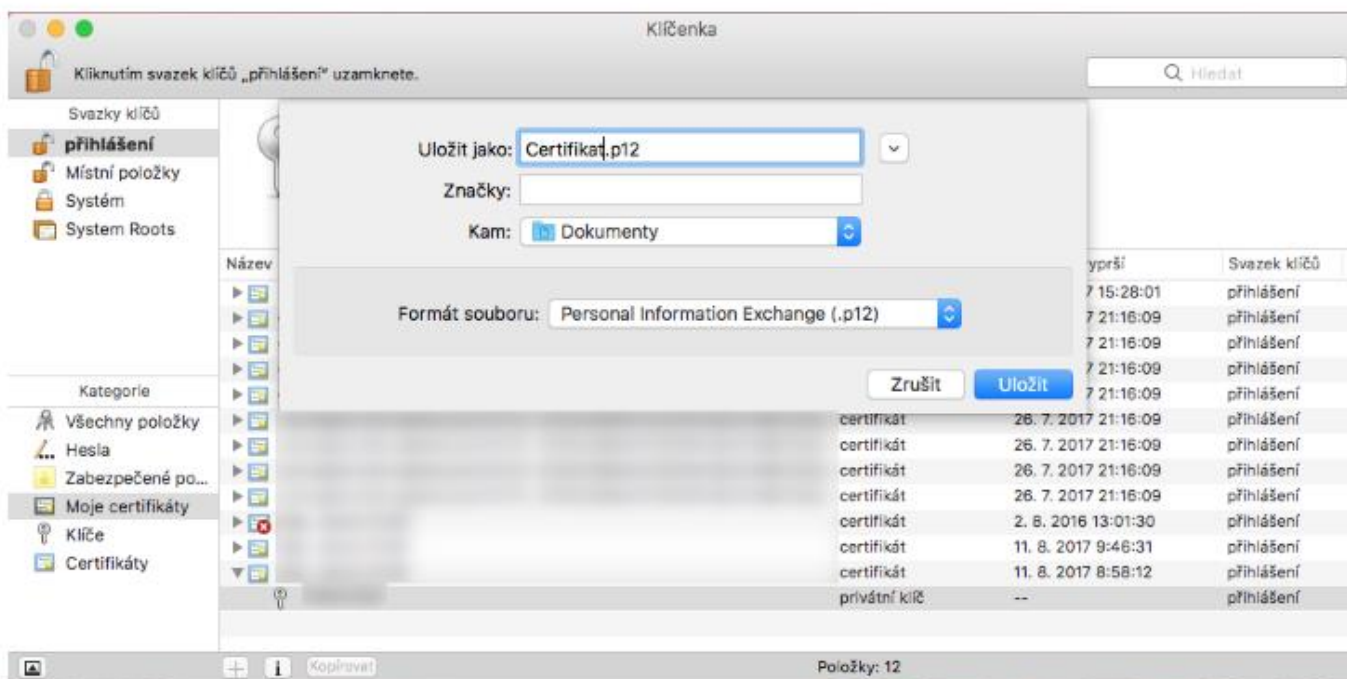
Klíčenka

Kliknutím svazek klíčů „přihlášení" uzamknete.

Hledat

Svazky klíčů
přihlášení
Místní položky
Systém
System Roots

Uložit jako: Certifikat.p12
Značky:
Kam: Dokumenty

Formát souboru: Personal Information Exchange (.p12)

Zrušit Uložit

Kategorie
Všechny položky
Hesla
Zabezpečené po...
Moje certifikáty
Klíče
Certifikáty

| Název | | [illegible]yprší | Svazek klíčů |
|---|---|---|---|
| | | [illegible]7 15:28:01 | přihlášení |
| | | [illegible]7 21:16:09 | přihlášení |
| | | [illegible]7 21:16:09 | přihlášení |
| | | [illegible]7 21:16:09 | přihlášení |
| | | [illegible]7 21:16:09 | přihlášení |
| | certifikát | 26. 7. 2017 21:16:09 | přihlášení |
| | certifikát | 26. 7. 2017 21:16:09 | přihlášení |
| | certifikát | 26. 7. 2017 21:16:09 | přihlášení |
| | certifikát | 26. 7. 2017 21:16:09 | přihlášení |
| | certifikát | 2. 8. 2016 13:01:30 | přihlášení |
| | certifikát | 11. 8. 2017 9:46:31 | přihlášení |
| | certifikát | 11. 8. 2017 8:58:12 | přihlášení |
| | privátní klíč | -- | přihlášení |

Kopírovat

Položky: 12